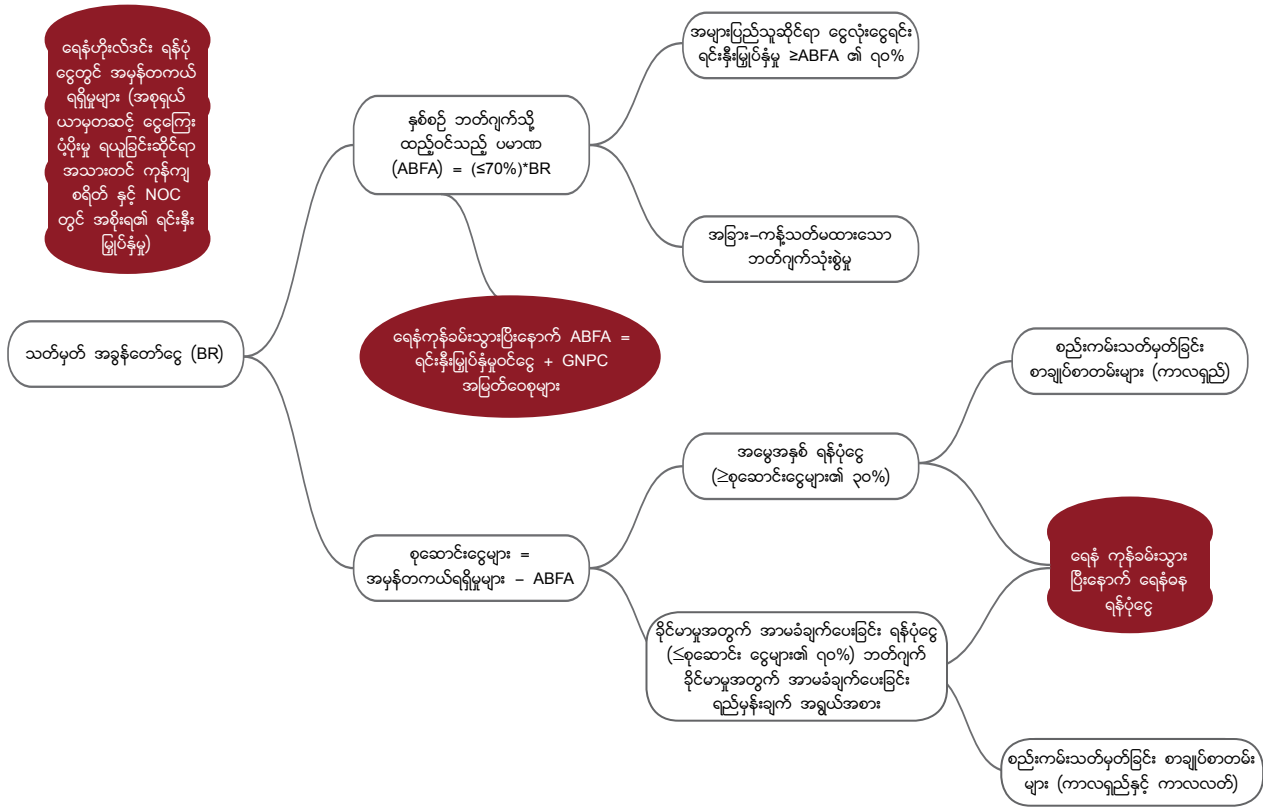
ရေနံဟိုးလ်ဒင်း ရန်ပုံငွေတွင် အမှန်တကယ် ရရှိမှုများ (အစုရှယ်ယာမှတဆင့် ငွေကြေးပံ့ပိုးမှု ရယူခြင်းဆိုင်ရာ အသားတင် ကုန်ကျစရိတ် နှင့် NOC တွင် အစိုးရ၏ ရင်းနှီးမြှုပ်နှံမှု)

သတ်မှတ် အခွန်တော်ငွေ (BR)

နှစ်စဉ် ဘတ်ဂျက်သို့ ထည့်ဝင်သည့် ပမာဏ (ABFA) = (≤70%)*BR

အများပြည်သူဆိုင်ရာ ငွေလုံးငွေရင်း ရင်းနှီးမြှုပ်နှံမှု ≥ABFA ၏ ၇၀%

အခြား-ကန့်သတ်မထားသော ဘတ်ဂျက်သုံးစွဲမှု

ရေနံကုန်ခမ်းသွားပြီးနောက် ABFA = ရင်းနှီးမြှုပ်နှံမှုဝင်ငွေ + GNPC အမြတ်ဝေစုများ

စုဆောင်းငွေများ = အမှန်တကယ်ရရှိမှုများ - ABFA

အမွေအနှစ် ရန်ပုံငွေ (≥စုဆောင်းငွေများ၏ ၃၀%)

စည်းကမ်းသတ်မှတ်ခြင်း စာချုပ်စာတမ်းများ (ကာလရှည်)

ရေနံ ကုန်ခမ်းသွားပြီးနောက် ရေနံခေ ရန်ပုံငွေ

ခိုင်မာမှုအတွက် အာမခံချက်ပေးခြင်း ရန်ပုံငွေ (≤စုဆောင်း ငွေများ၏ ၇၀%) ဘတ်ဂျက် ခိုင်မာမှုအတွက် အာမခံချက်ပေးခြင်း ရည်မှန်းချက် အရွယ်အစား

စည်းကမ်းသတ်မှတ်ခြင်း စာချုပ်စာတမ်းများ (ကာလရှည်နှင့် ကာလလတ်)